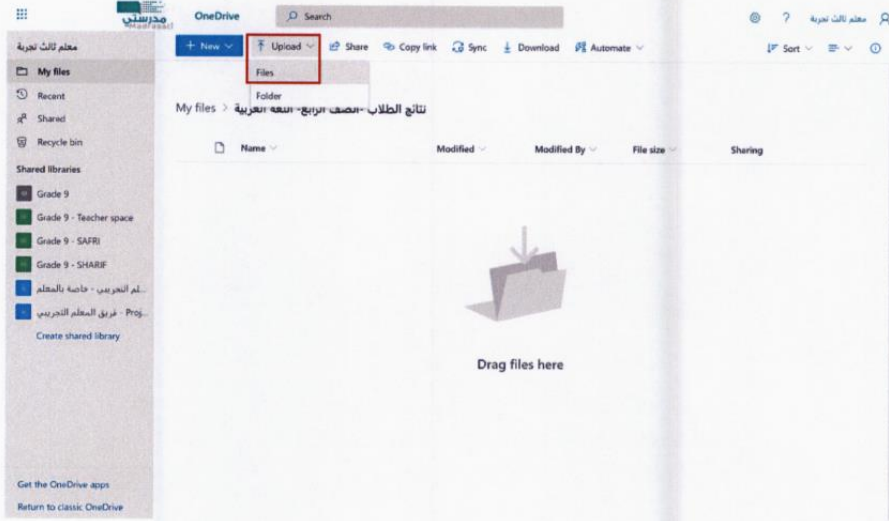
مدرستي Madrasati

OneDrive

Search

? معلم ثالث تجربة

معلم ثالث تجربة

My files

Recent

Shared

Recycle bin

Shared libraries

Grade 9

Grade 9 - Teacher space

Grade 9 - SAFRI

Grade 9 - SHARIF

...لم التجريبي - خاصة بالمعلم

...Proj - فريق المعلم التجريبي

Create shared library

Get the OneDrive apps

Return to classic OneDrive

+ New

Upload

Files

Folder

Share

Copy link

Sync

Download

Automate

Sort

My files > نتائج الطلاب -الصف الرابع- اللغة العربية

| Name | Modified | Modified By | File size | Sharing |
|---|---|---|---|---|

Drag files here